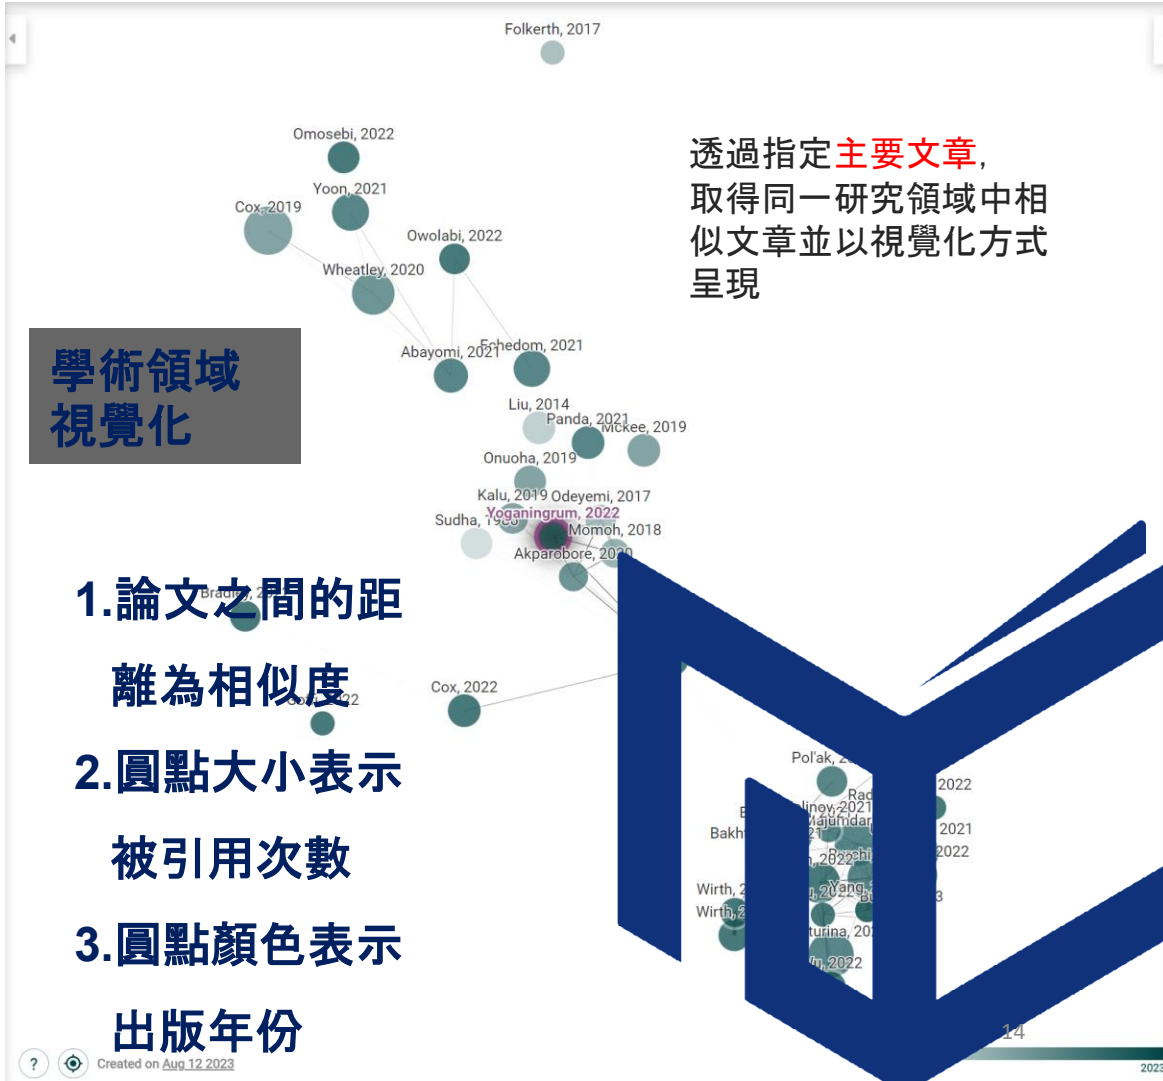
Folkerth, 2017

Omosebi, 2022

Yoon, 2021

Cox, 2019

Owolabi, 2022

Wheatley, 2020

Abayomi, 2021

Echedom, 2021

Liu, 2014

Panda, 2021

Mckee, 2019

Onuoha, 2019

Kalu, 2019

Odeyemi, 2017

Sudha, 19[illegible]

Yoganingrum, 2022

Momoh, 2018

Akparobore, 20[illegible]

Cox, 2022

Pol'ak, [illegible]

2022

2021

2022

Bakh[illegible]

Wirth, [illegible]

Wirth, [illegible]

透過指定主要文章，取得同一研究領域中相似文章並以視覺化方式呈現

學術領域視覺化

1.論文之間的距離為相似度

2.圓點大小表示被引用次數

3.圓點顏色表示出版年份

14

2023

?

Created on Aug 12 2023